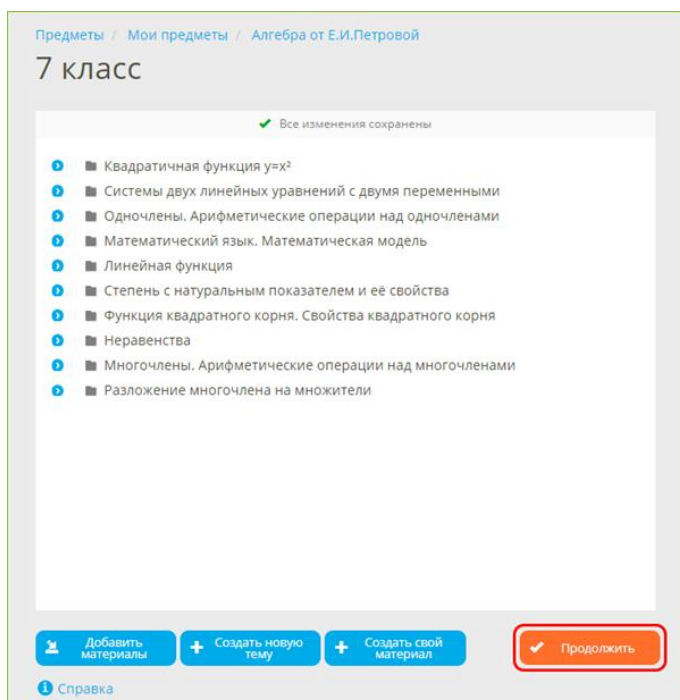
Предметы / Мои предметы / Алгебра от Е.И.Петровой

7 класс

Все изменения сохранены

Квадратичная функция $y=x^2$
Системы двух линейных уравнений с двумя переменными
Одночлены. Арифметические операции над одночленами
Математический язык. Математическая модель
Линейная функция
Степень с натуральным показателем и её свойства
Функция квадратного корня. Свойства квадратного корня
Неравенства
Многочлены. Арифметические операции над многочленами
Разложение многочлена на множители

Добавить материалы
Создать новую тему
Создать свой материал
Продолжить

Справка